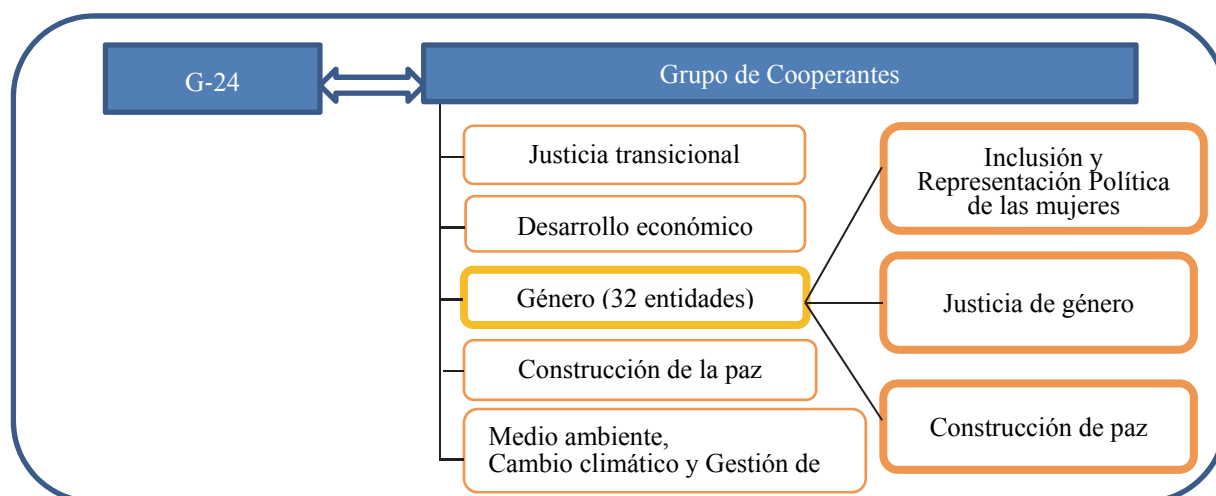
G-24

Grupo de Cooperantes

Justicia transicional

Desarrollo económico

Género (32 entidades)

Construcción de la paz

Medio ambiente, Cambio climático y Gestión de

Inclusión y Representación Política de las mujeres

Justicia de género

Construcción de paz